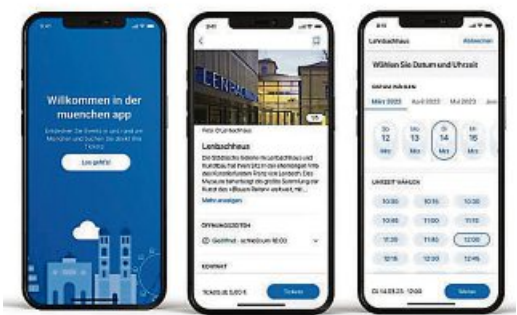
Willkommen in der muenchen app

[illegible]

Los geht's!

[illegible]

Foto: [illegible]

Lenbachhaus

Die Städtische Galerie im Lenbachhaus und Kunstbau hat ihren Sitz in der ehemaligen Villa des Künstlerfürsten Franz von Lenbach. Das Museum beherbergt die größte Sammlung zur Kunst des »Blauen Reiter« weltweit, mit ...

Mehr anzeigen

ÖFFNUNGSZEITEN

Geöffnet · schließt um 18:00

EINTRITT

Tickets ab 5,00 €

Tickets

Lenbachhaus

Abbrechen

Wählen Sie Datum und Uhrzeit

DATUM WÄHLEN

März 2023

April 2023

Mai 2023

Jun

So 12 Mrz

Mo 13 Mrz

Di 14 Mrz

Mi 15 Mrz

Do 16 Mrz

UHRZEIT WÄHLEN

10:30

10:45

11:00

11:15

11:30

11:40

12:00

12:15

12:30

12:45

Di, 14.03.23 · 12:00

Weiter